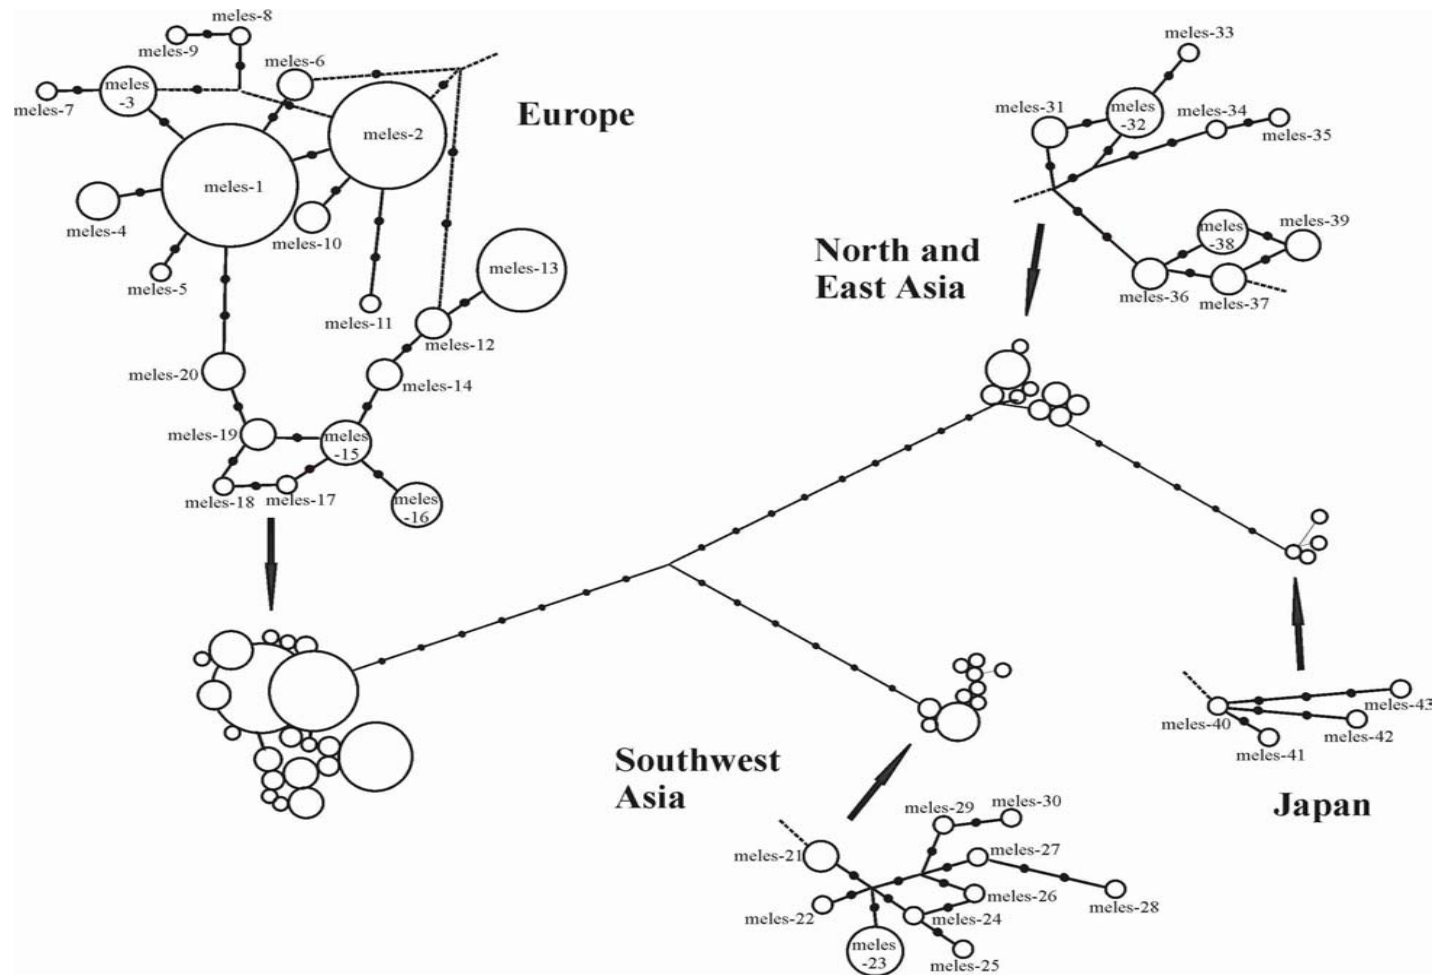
meles-8
meles-9
meles-6
meles-7
meles -3
meles-2
Europe
meles-1
meles-4
meles-10
meles-5
meles-13
meles-11
meles-12
meles-20
meles-14
meles-19
meles -15
meles-18
meles-17
meles -16

meles-33
meles-31
meles -32
meles-34
meles-35
meles -38
meles-39
North and East Asia
meles-36
meles-37

Southwest Asia
meles-29
meles-30
meles-21
meles-27
meles-26
meles-28
meles-22
meles-24
meles -23
meles-25

meles-40
meles-43
meles-42
meles-41
Japan